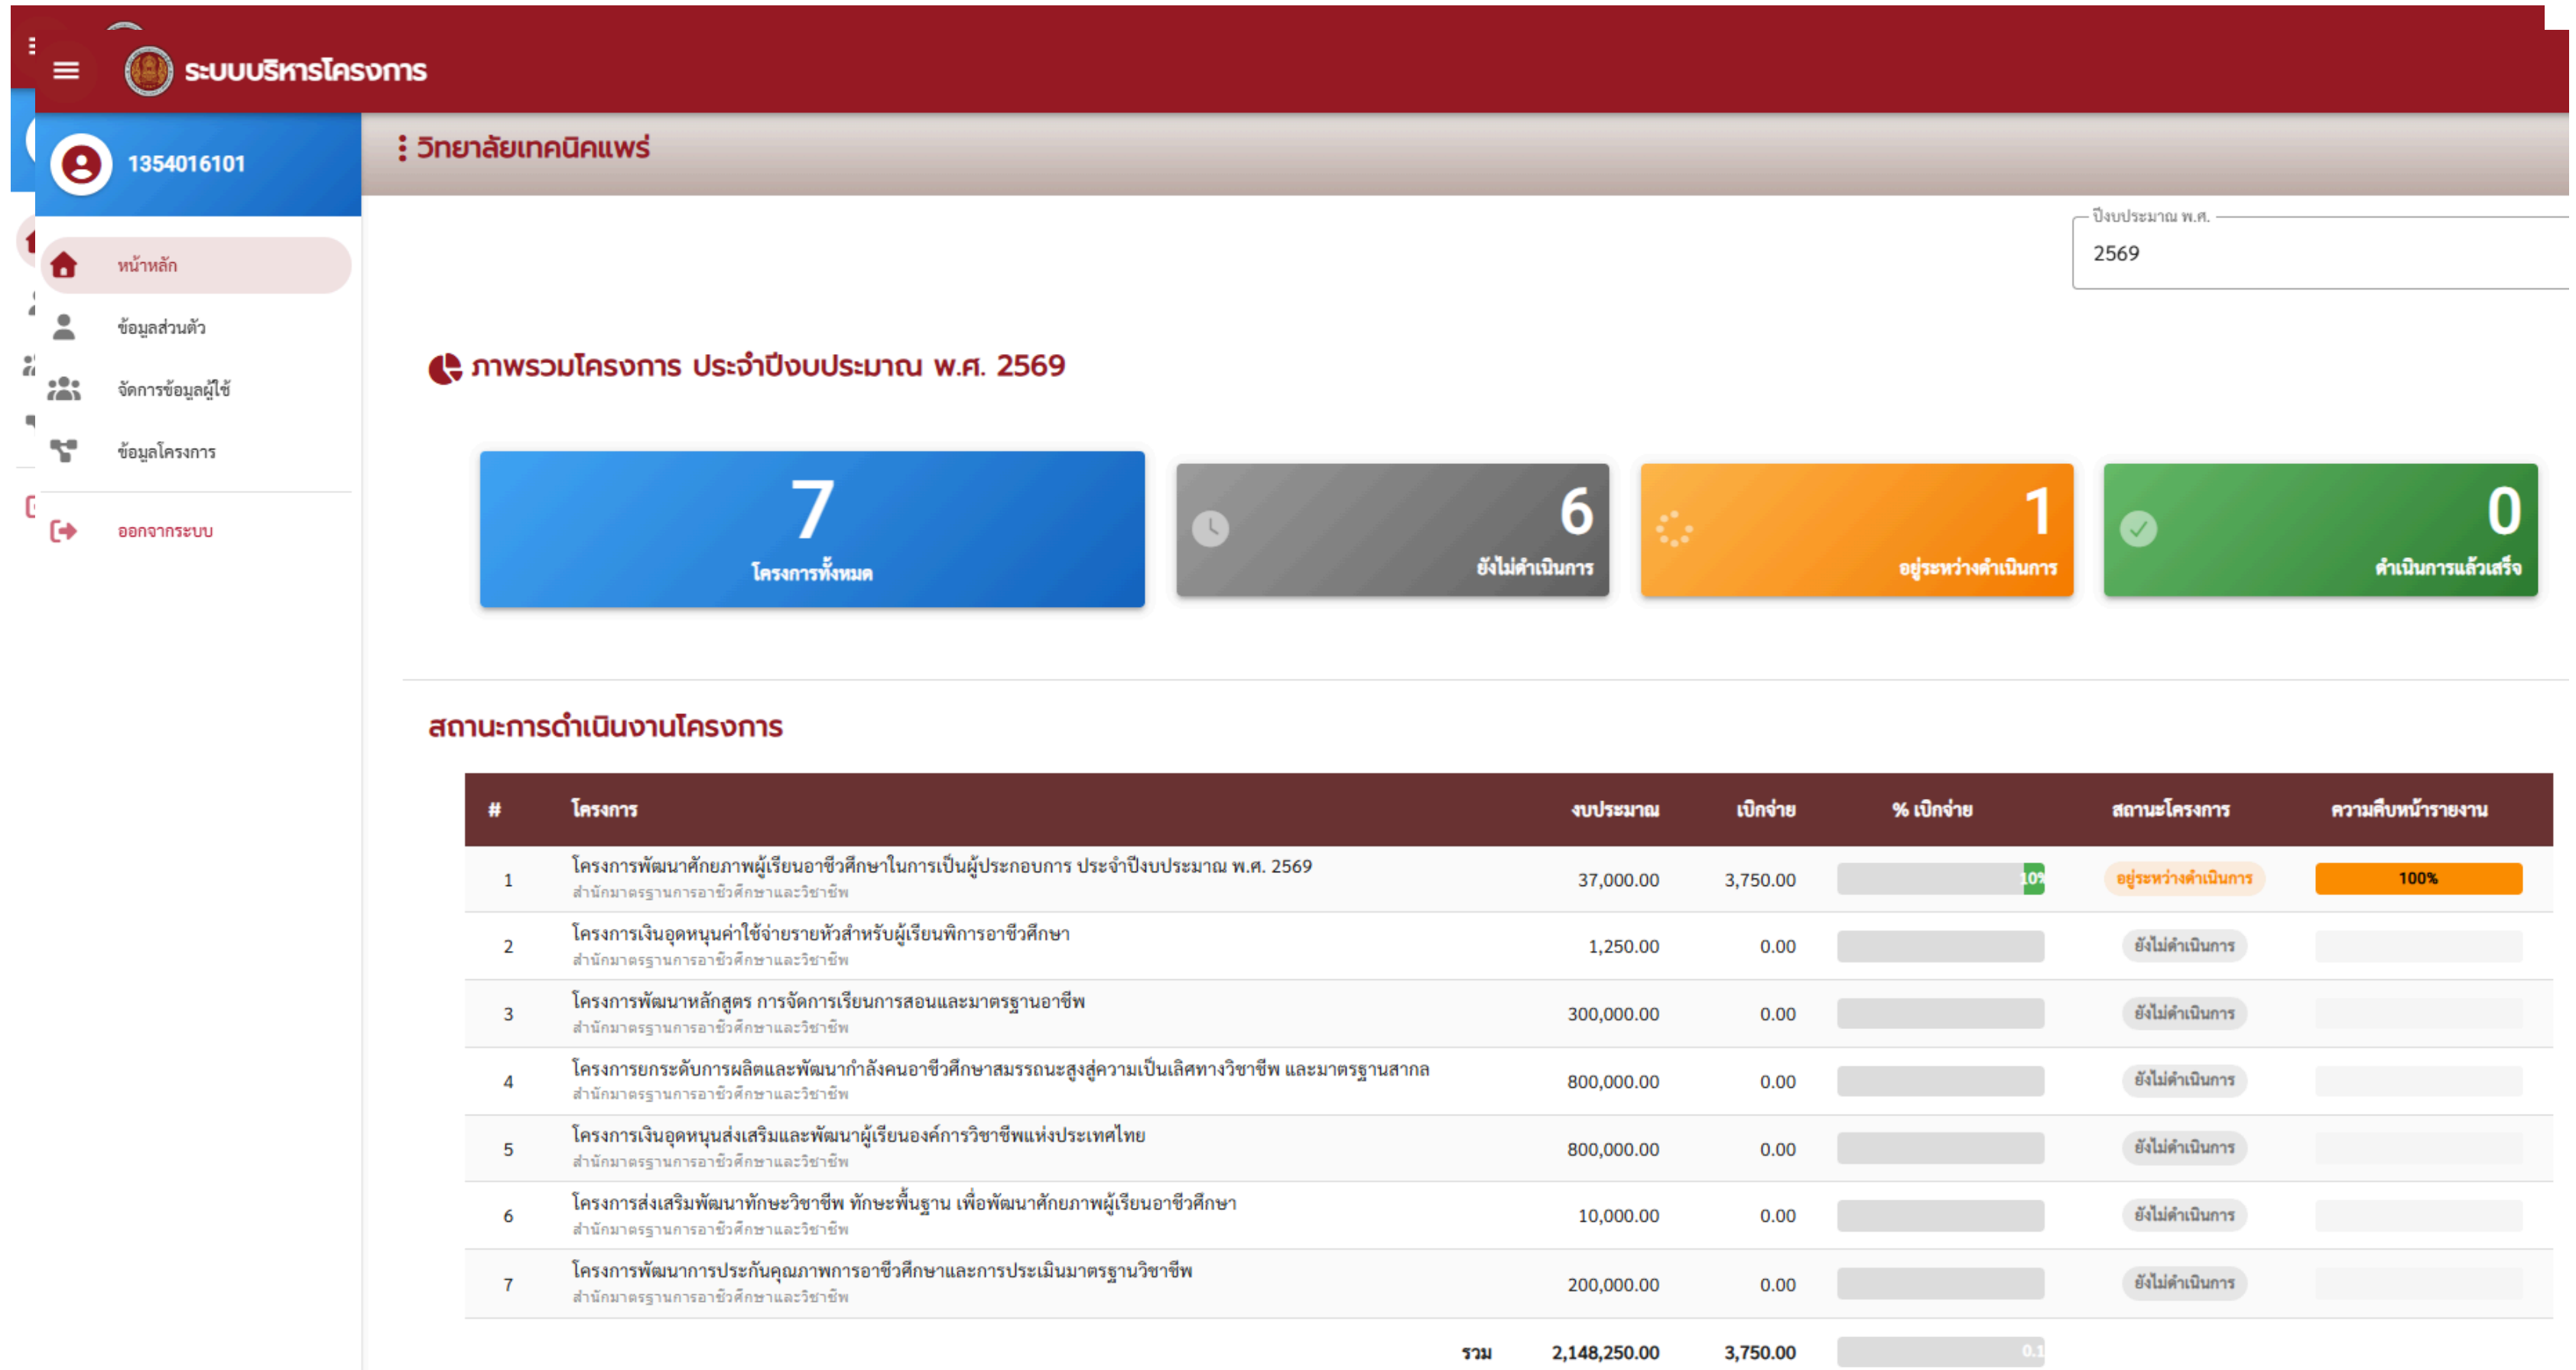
ระบบบริหารโครงการ

1354016101

หน้าหลัก
ข้อมูลส่วนตัว
จัดการข้อมูลผู้ใช้
ข้อมูลโครงการ
ออกจากระบบ

: วิทยาลัยเทคนิคแพร่

ปีงบประมาณ พ.ศ.
2569

ภาพรวมโครงการ ประจำปีงบประมาณ พ.ศ. 2569

7
โครงการทั้งหมด

6
ยังไม่ดำเนินการ

1
อยู่ระหว่างดำเนินการ

0
ดำเนินการแล้วเสร็จ

สถานะการดำเนินงานโครงการ

| # | โครงการ | งบประมาณ | เบิกจ่าย | % เบิกจ่าย | สถานะโครงการ | ความคืบหน้ารายงาน |
|---|---|---|---|---|---|---|
| 1 | โครงการพัฒนาศักยภาพผู้เรียนอาชีวศึกษาในการเป็นผู้ประกอบการ ประจำปีงบประมาณ พ.ศ. 2569 สำนักมาตรฐานการอาชีวศึกษาและวิชาชีพ | 37,000.00 | 3,750.00 | 10% | อยู่ระหว่างดำเนินการ | 100% |
| 2 | โครงการเงินอุดหนุนค่าใช้จ่ายรายหัวสำหรับผู้เรียนพิการอาชีวศึกษา สำนักมาตรฐานการอาชีวศึกษาและวิชาชีพ | 1,250.00 | 0.00 | | ยังไม่ดำเนินการ | |
| 3 | โครงการพัฒนาหลักสูตร การจัดการเรียนการสอนและมาตรฐานอาชีพ สำนักมาตรฐานการอาชีวศึกษาและวิชาชีพ | 300,000.00 | 0.00 | | ยังไม่ดำเนินการ | |
| 4 | โครงการยกระดับการผลิตและพัฒนากำลังคนอาชีวศึกษาสมรรถนะสูงสู่ความเป็นเลิศทางวิชาชีพ และมาตรฐานสากล สำนักมาตรฐานการอาชีวศึกษาและวิชาชีพ | 800,000.00 | 0.00 | | ยังไม่ดำเนินการ | |
| 5 | โครงการเงินอุดหนุนส่งเสริมและพัฒนาผู้เรียนองค์การวิชาชีพแห่งประเทศไทย สำนักมาตรฐานการอาชีวศึกษาและวิชาชีพ | 800,000.00 | 0.00 | | ยังไม่ดำเนินการ | |
| 6 | โครงการส่งเสริมพัฒนาทักษะวิชาชีพ ทักษะพื้นฐาน เพื่อพัฒนาศักยภาพผู้เรียนอาชีวศึกษา สำนักมาตรฐานการอาชีวศึกษาและวิชาชีพ | 10,000.00 | 0.00 | | ยังไม่ดำเนินการ | |
| 7 | โครงการพัฒนาการประกันคุณภาพการอาชีวศึกษาและการประเมินมาตรฐานวิชาชีพ สำนักมาตรฐานการอาชีวศึกษาและวิชาชีพ | 200,000.00 | 0.00 | | ยังไม่ดำเนินการ | |
| | รวม | 2,148,250.00 | 3,750.00 | 0.1 | | |